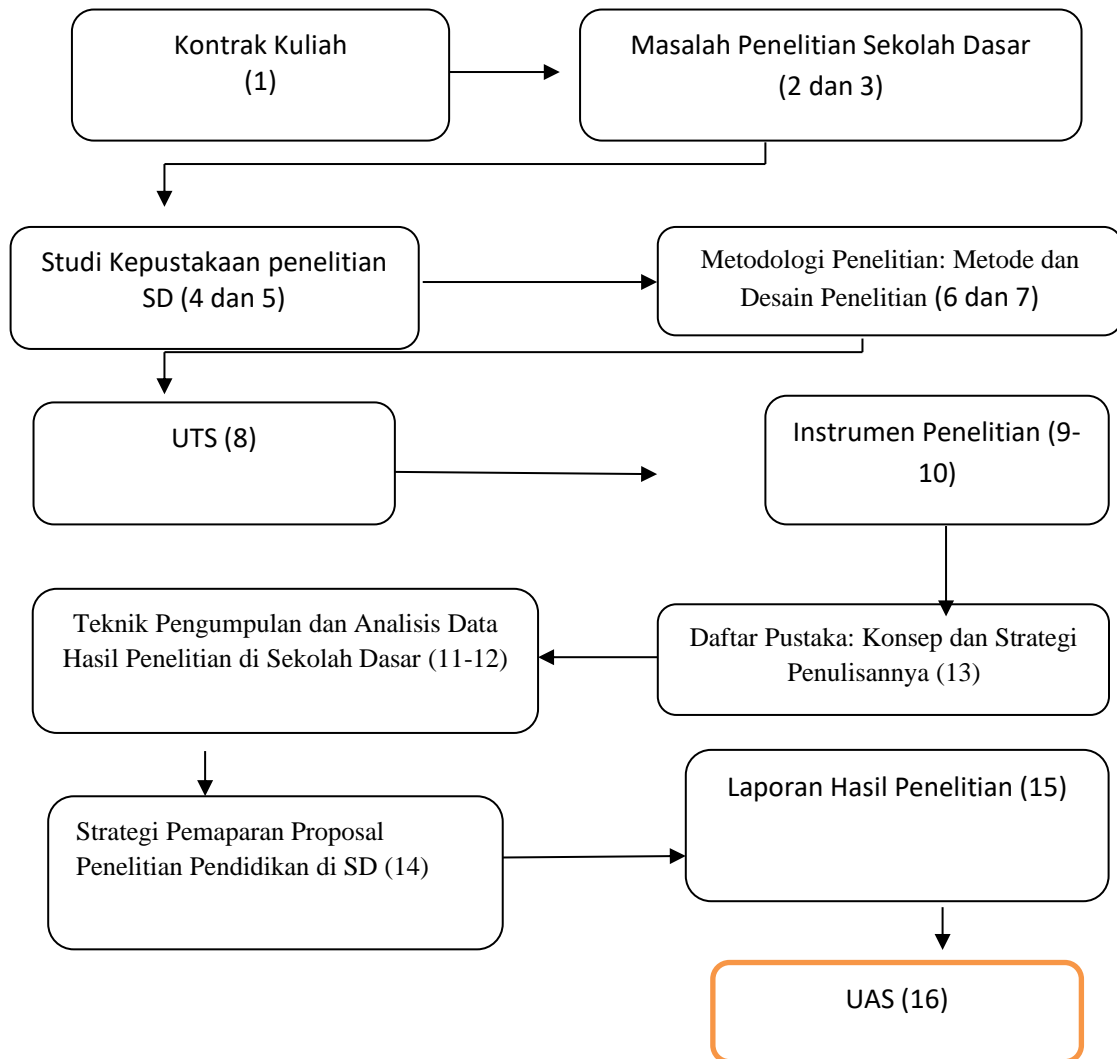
Kontrak Kuliah
(1)

Masalah Penelitian Sekolah Dasar
(2 dan 3)

Studi Kepustakaan penelitian SD (4 dan 5)

Metodologi Penelitian: Metode dan Desain Penelitian (6 dan 7)

UTS (8)

Instrumen Penelitian (9-10)

Daftar Pustaka: Konsep dan Strategi Penulisannya (13)

Teknik Pengumpulan dan Analisis Data Hasil Penelitian di Sekolah Dasar (11-12)

Strategi Pemaparan Proposal Penelitian Pendidikan di SD (14)

Laporan Hasil Penelitian (15)

UAS (16)